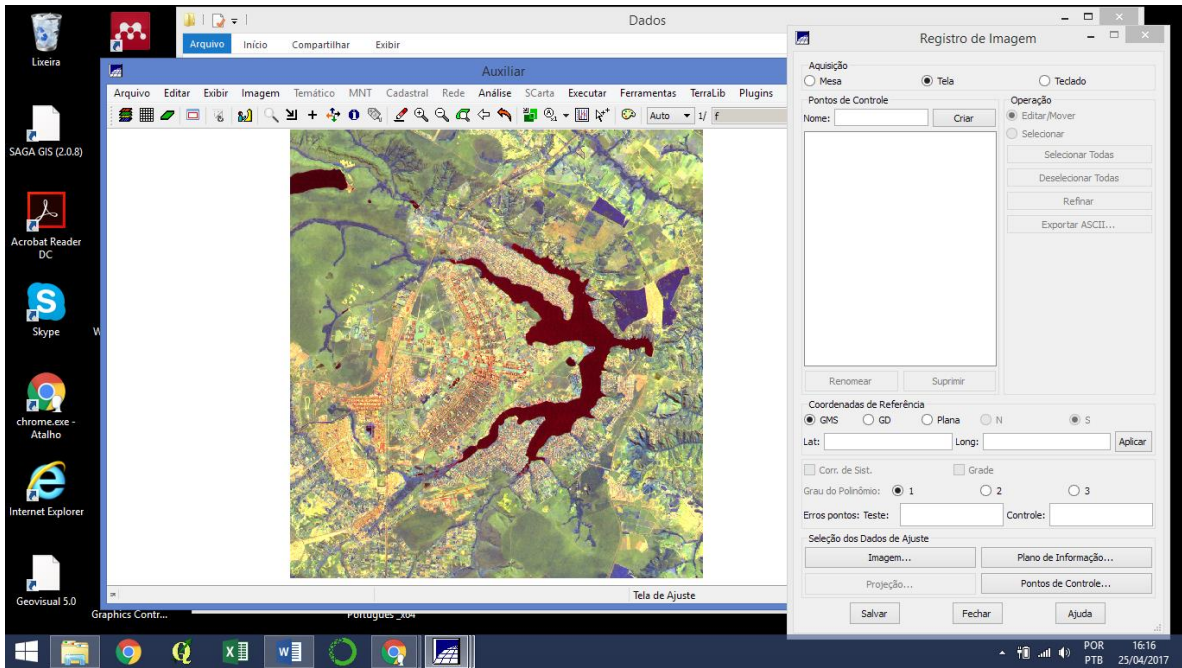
Lixeira

SAGA GIS (2.0.8)

Acrobat Reader DC

Skype

chrome.exe - Atalho

Internet Explorer

Geovisual 5.0

Graphics Contr...

Dados

Arquivo Início Compartilhar Exibir

Auxiliar

Arquivo Editar Exibir Imagem Temático MNT Cadastral Rede Análise SCarta Executar Ferramentas TerraLib Plugins

Auto 1/ f

Tela de Ajuste

Registro de Imagem

Aquisição
Mesa Tela Teclado

Pontos de Controle
Nome: Criar

Operação
Editar/Mover
Selecionar
Selecionar Todas
Deselecionar Todas
Refinar
Exportar ASCII...

Renomear Suprimir

Coordenadas de Referência
GMS GD Plana N S
Lat: Long: Aplicar

Corr. de Sist. Grade
Grau do Polinômio: 1 2 3
Erros pontos: Teste: Controle:

Seleção dos Dados de Ajuste
Imagem... Plano de Informação...
Projeção... Pontos de Controle...

Salvar Fechar Ajuda

POR PTB 16:16 25/04/2017